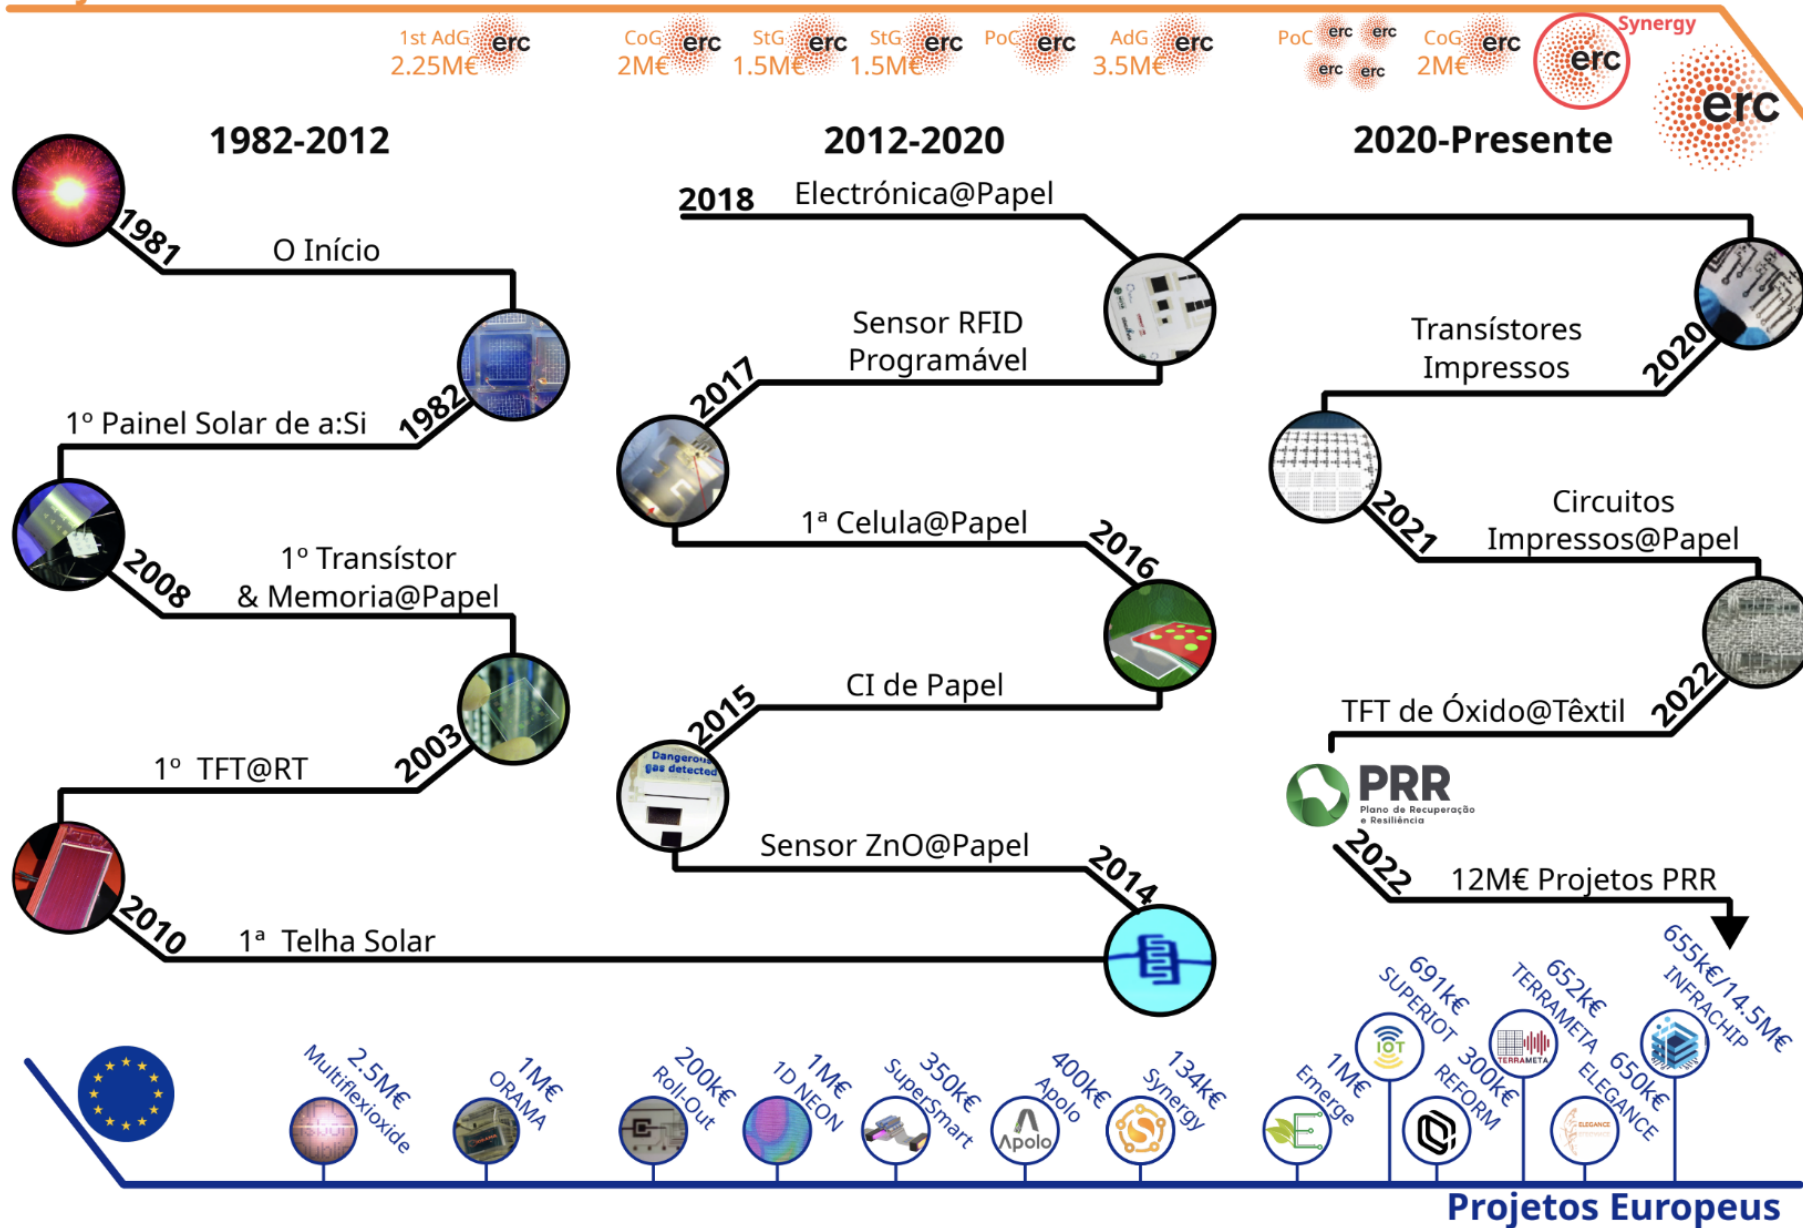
1st AdG erc 2.25M€ CoG erc 2M€ StG erc 1.5M€ StG erc 1.5M€ PoC erc AdG erc 3.5M€ PoC erc erc erc erc CoG erc 2M€ Synergy erc erc

1982-2012

2012-2020

2020-Presente

1981 O Início

1982 1º Painel Solar de a:Si

2008 1º Transístor & Memoria@Papel

2003 1º TFT@RT

2010 1ª Telha Solar

2018 Electrónica@Papel

2017 Sensor RFID Programável

2016 1ª Celula@Papel

2015 CI de Papel

Dangerous gas detected

2014 Sensor ZnO@Papel

2020 Transístores Impressos

2021 Circuitos Impressos@Papel

2022 TFT de Óxido@Têxtil

PRR Plano de Recuperação e Resiliência

2022 12M€ Projetos PRR

2.5M€ Multiflexioxide

1M€ ORAMA

200k€ Roll-Out

1M€ 1D NEON

350k€ SuperSmart

400k€ Apolo

Apolo

134k€ Synergy

1M€ Emerge

691k€ SUPERIOT

IOT

300k€ REFORM

652k€ TERRAMETA

TERRAMETA

650k€ ELEGANCE

ELEGANCE

655k€/14.5M€ INFRACHIP

Projetos Europeus